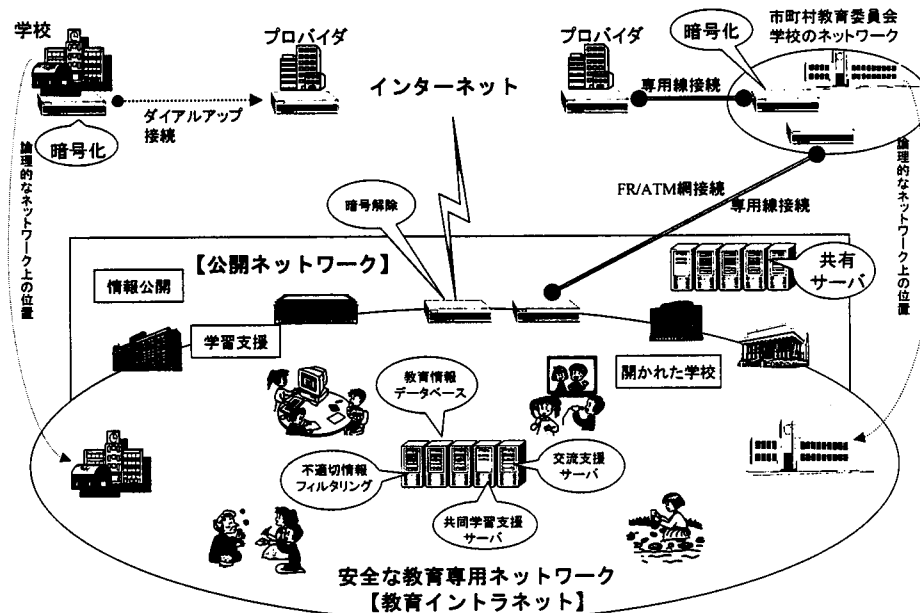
学校

暗号化

ダイアルアップ接続

プロバイダ

インターネット

プロバイダ

専用線接続

暗号化

市町村教育委員会
学校のネットワーク

論理的なネットワーク上の位置

論理的なネットワーク上の位置

FR/ATM網接続

専用線接続

暗号解除

【公開ネットワーク】

情報公開

学習支援

共有サーバ

開かれた学校

教育情報データベース

不適切情報フィルタリング

交流支援サーバ

共同学習支援サーバ

安全な教育専用ネットワーク
【教育イントラネット】